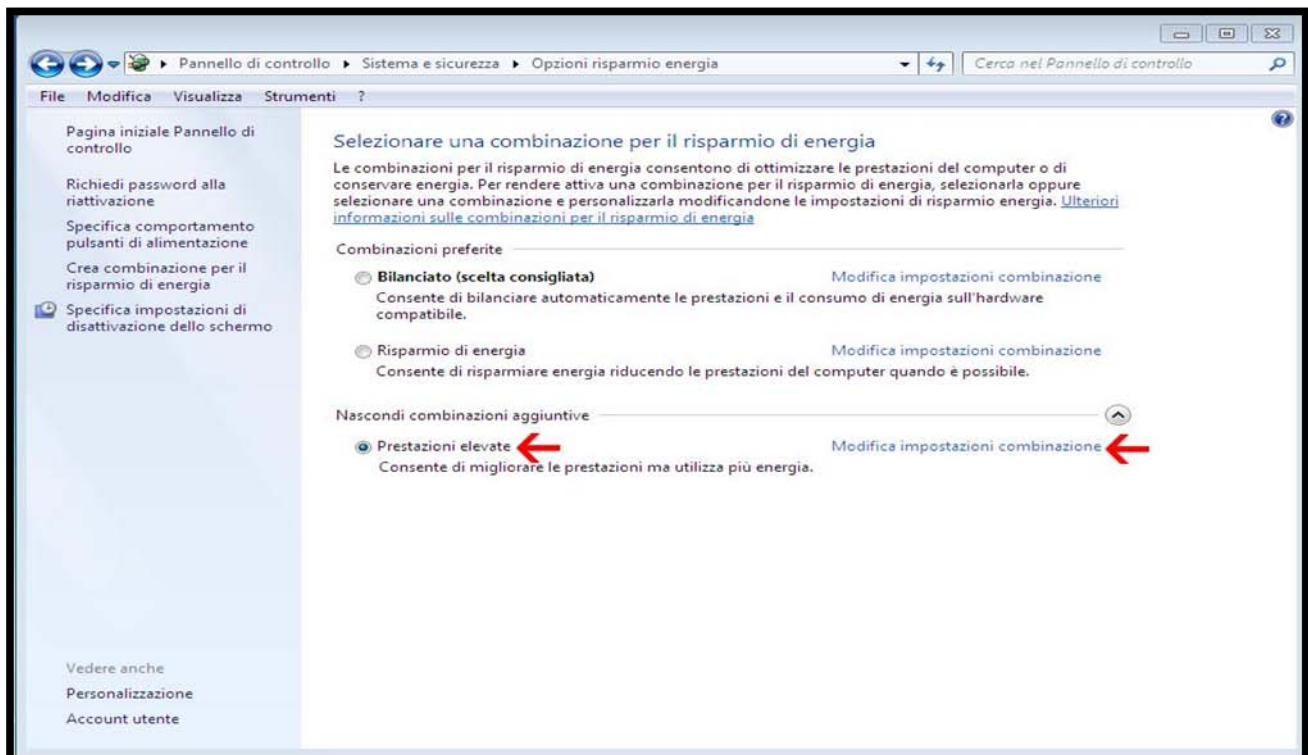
▸ Pannello di controllo ▸ Sistema e sicurezza ▸ Opzioni risparmio energia

Cerca nel Pannello di controllo

File Modifica Visualizza Strumenti ?

Pagina iniziale Pannello di controllo

Richiedi password alla riattivazione

Specifica comportamento pulsanti di alimentazione

Crea combinazione per il risparmio di energia

Specifica impostazioni di disattivazione dello schermo

Selezionare una combinazione per il risparmio di energia

Le combinazioni per il risparmio di energia consentono di ottimizzare le prestazioni del computer o di conservare energia. Per rendere attiva una combinazione per il risparmio di energia, selezionarla oppure selezionare una combinazione e personalizzarla modificandone le impostazioni di risparmio energia. Ulteriori informazioni sulle combinazioni per il risparmio di energia

Combinazioni preferite

Bilanciato (scelta consigliata)
Modifica impostazioni combinazione
Consente di bilanciare automaticamente le prestazioni e il consumo di energia sull'hardware compatibile.

Risparmio di energia
Modifica impostazioni combinazione
Consente di risparmiare energia riducendo le prestazioni del computer quando è possibile.

Nascondi combinazioni aggiuntive

Prestazioni elevate
Modifica impostazioni combinazione
Consente di migliorare le prestazioni ma utilizza più energia.

Vedere anche
Personalizzazione
Account utente